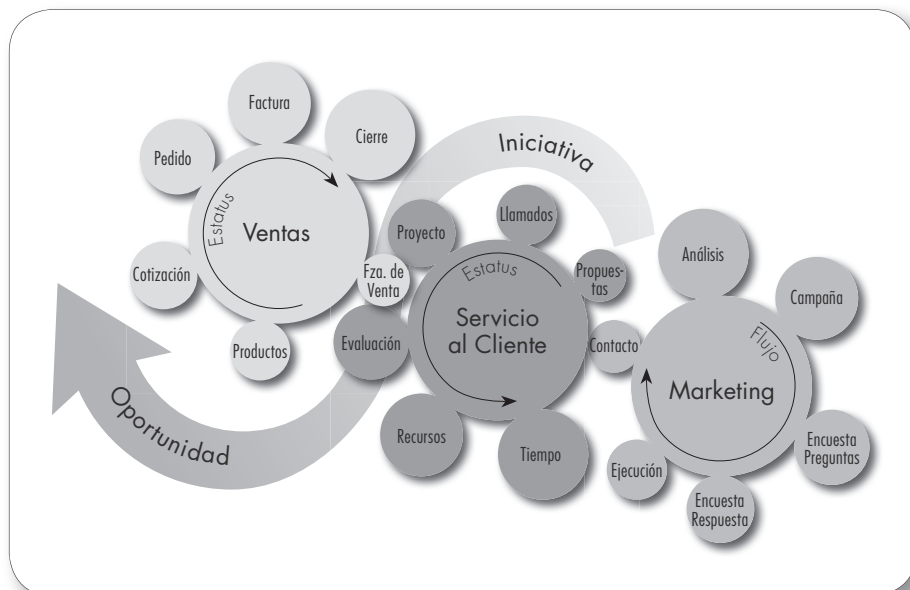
Factura

Pedido

Cierre

Iniciativa

Estatus

Ventas

Llamados

Proyecto

Cotización

Estatus

Propuestas

Fza. de Venta

Análisis

Campaña

Servicio al Cliente

Evaluación

Contacto

Flujo

Productos

Marketing

Oportunidad

Recursos

Tiempo

Encuesta Preguntas

Ejecución

Encuesta Respuesta